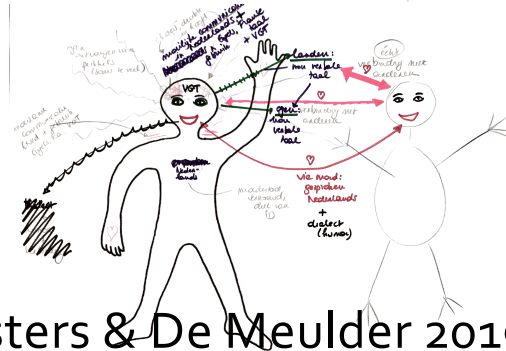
moeilijk communiceren in Nederlands, Frans, gebaren + VGT

landen: non verbale taal

verbinding met anderen

gesproken Nederlands

via mond: gesproken Nederlands + dialect (bureau)

VGT

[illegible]

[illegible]

sters & De Meulder 201